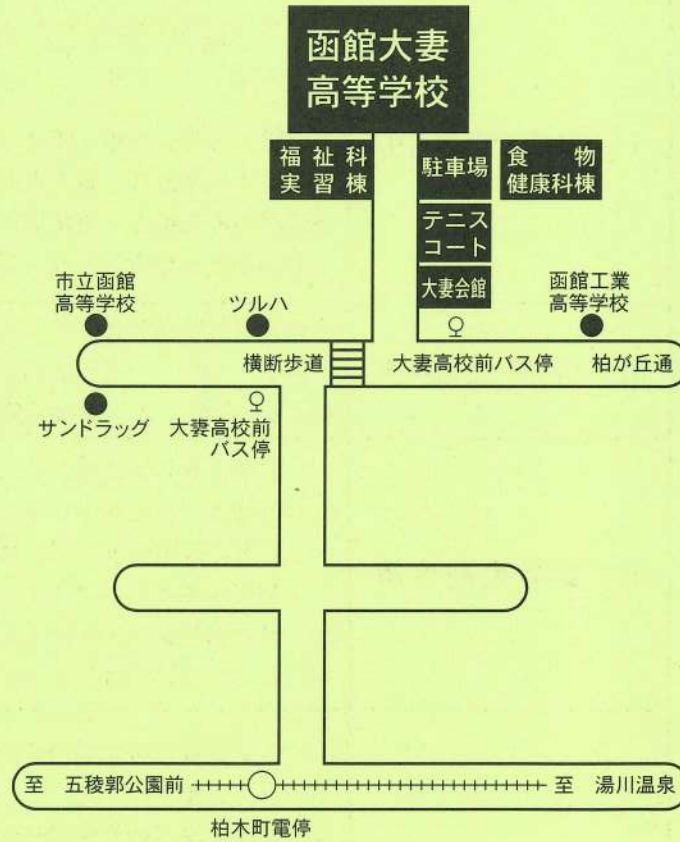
函館大妻
高等学校

福祉科
実習棟

駐車場

食物
健康科棟

テニス
コート

大妻会館

市立函館
高等学校

ツルハ

函館工業
高等学校

横断歩道

大妻高校前バス停

柏が丘通

サンドラッグ

大妻高校前
バス停

至　五稜郭公園前

至　湯川温泉

柏木町電停